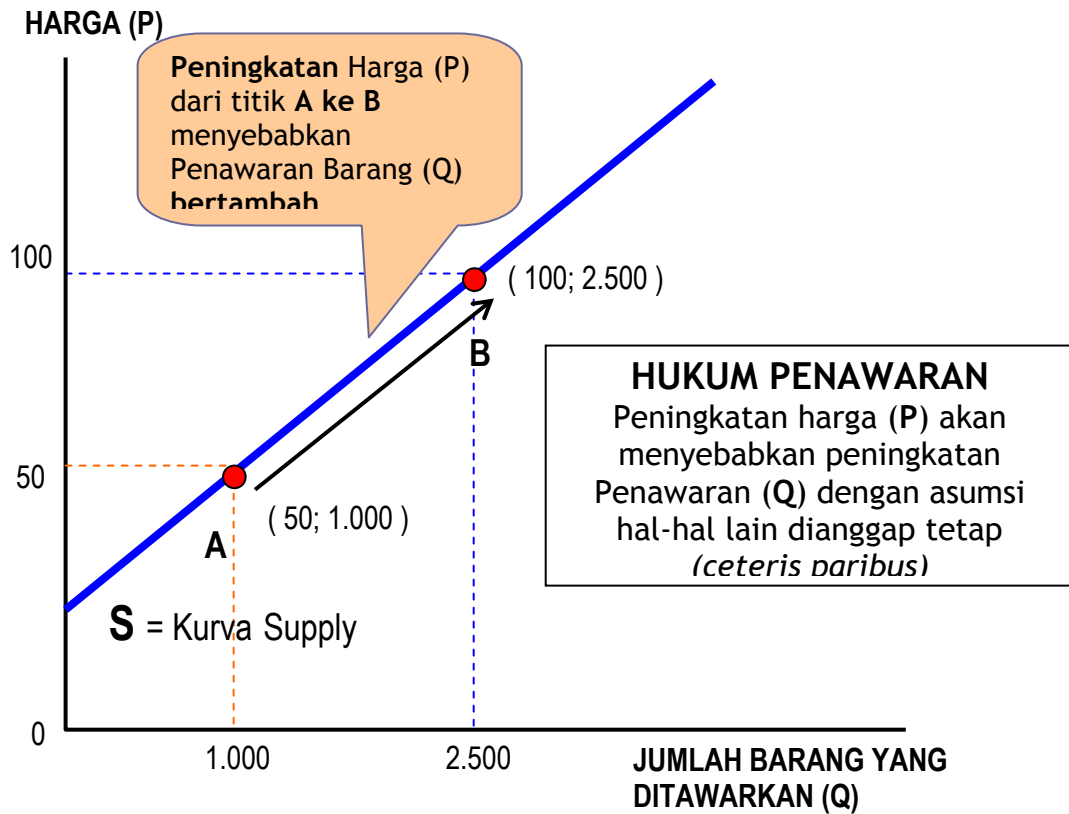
HARGA (P)

Peningkatan Harga (P) dari titik A ke B menyebabkan Penawaran Barang (Q) bertambah

100

( 100; 2.500 )

B

HUKUM PENAWARAN
Peningkatan harga (P) akan menyebabkan peningkatan Penawaran (Q) dengan asumsi hal-hal lain dianggap tetap (ceteris paribus)

50

( 50; 1.000 )

A

S = Kurva Supply

0

1.000

2.500

JUMLAH BARANG YANG DITAWARKAN (Q)